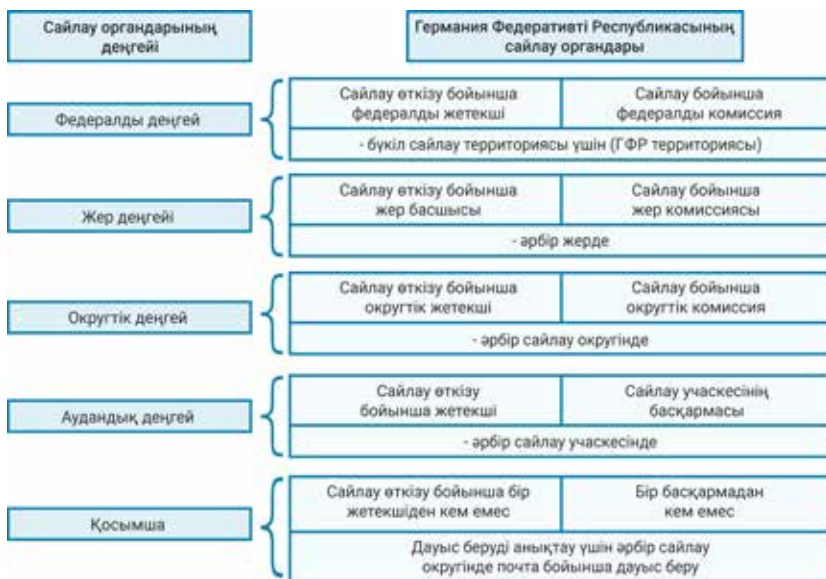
Сайлау органдарының деңгейі

Германия Федеративті Республикасының сайлау органдары

Федералды деңгей

Сайлау өткізу бойынша федералды жетекші

Сайлау бойынша федералды комиссия

- бүкіл сайлау территориясы үшін (ГФР территориясы)

Жер деңгейі

Сайлау өткізу бойынша жер басшысы

Сайлау бойынша жер комиссиясы

- әрбір жерде

Округтік деңгей

Сайлау өткізу бойынша округтік жетекші

Сайлау бойынша округтік комиссия

- әрбір сайлау округінде

Аудандық деңгей

Сайлау өткізу бойынша жетекші

Сайлау учаскесінің басқармасы

- әрбір сайлау учаскесінде

Қосымша

Сайлау өткізу бойынша бір жетекшіден кем емес

Бір басқармадан кем емес

Дауыс беруді анықтау үшін әрбір сайлау округінде почта бойынша дауыс беру